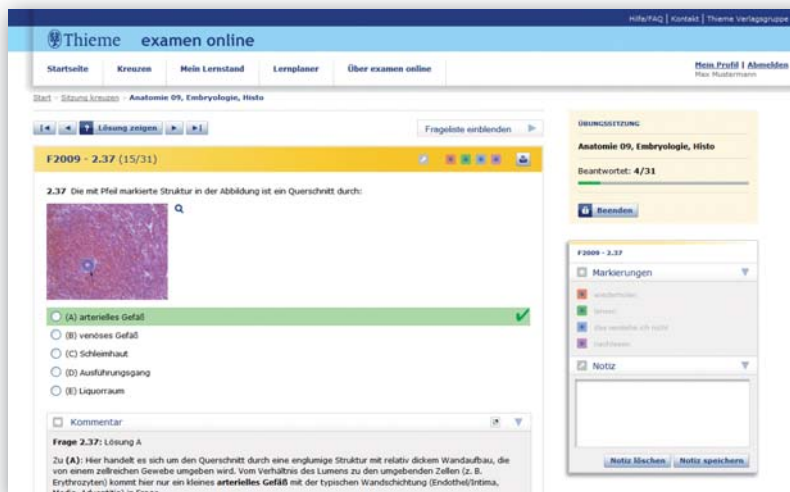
Hilfe/FAQ | Kontakt | Thieme Verlagsgruppe

Thieme examen online

Startseite Kreuzen Mein Lernstand Lernplaner Über examen online

Mein Profil | Abmelden
Max Mustermann

Start › Sitzung kreuzen › Anatomie 09, Embryologie, Histo

Lösung zeigen

Frageliste einblenden

F2009 - 2.37 (15/31)

2.37 Die mit Pfeil markierte Struktur in der Abbildung ist ein Querschnitt durch:

(A) arterielles Gefäß
(B) venöses Gefäß
(C) Schleimhaut
(D) Ausführungsgang
(E) Liquorraum

Kommentar

Frage 2.37: Lösung A

Zu (A): Hier handelt es sich um den Querschnitt durch eine englumige Struktur mit relativ dickem Wandaufbau, die von einem zellreichen Gewebe umgeben wird. Vom Verhältnis des Lumens zu den umgebenden Zellen (z. B. Erythrozyten) kommt hier nur ein kleines arterielles Gefäß mit der typischen Wandschichtung (Endothel/Intima, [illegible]

ÜBUNGSSITZUNG

Anatomie 09, Embryologie, Histo

Beantwortet: 4/31

Beenden

F2009 - 2.37

Markierungen

wiederholen
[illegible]
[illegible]
nachlesen

Notiz

Notiz löschen Notiz speichern